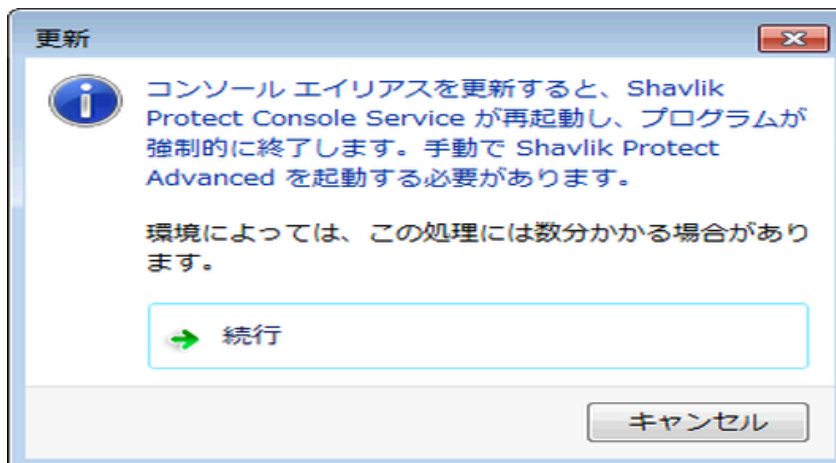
更新

コンソール エイリアスを更新すると、Shavlik Protect Console Service が再起動し、プログラムが強制的に終了します。手動で Shavlik Protect Advanced を起動する必要があります。

環境によっては、この処理には数分かかる場合があります。

続行

キャンセル